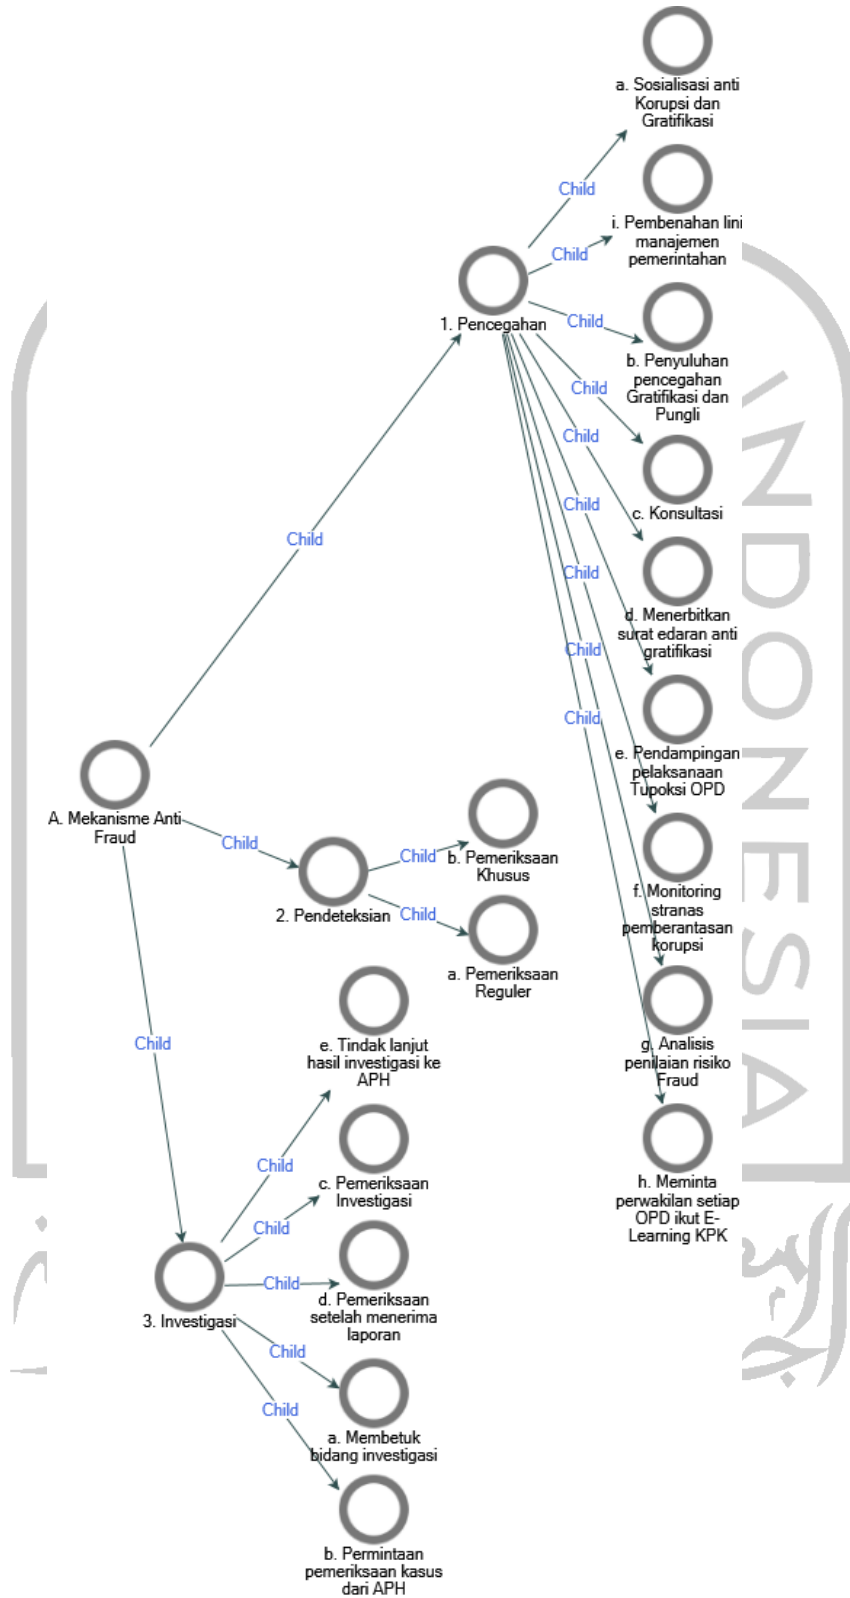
a. Sosialisasi anti Korupsi dan Gratifikasi

Child

i. Pembenahan lini manajemen pemerintahan

Child

1. Pencegahan

Child

b. Penyuluhan pencegahan Gratifikasi dan Pungli

Child

Child

c. Konsultasi

Child

Child

d. Menerbitkan surat edaran anti gratifikasi

Child

Child

Child

e. Pendampingan pelaksanaan Tupoksi OPD

A. Mekanisme Anti Fraud

Child

Child

b. Pemeriksaan Khusus

2. Pendeteksian

Child

f. Monitoring stranas pemberantasan korupsi

a. Pemeriksaan Reguler

Child

e. Tindak lanjut hasil investigasi ke APH

g. Analisis penilaian risiko Fraud

Child

c. Pemeriksaan Investigasi

Child

h. Meminta perwakilan setiap OPD ikut E-Learning KPK

Child

3. Investigasi

d. Pemeriksaan setelah menerima laporan

Child

Child

a. Membetuk bidang investigasi

b. Permintaan pemeriksaan kasus dari APH

INDONESIA